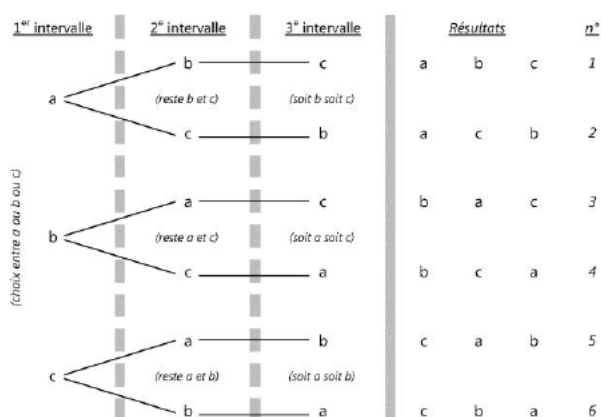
$1^{er}$ intervalle

$2^{e}$ intervalle

$3^{e}$ intervalle

Résultats

n°

(choix entre a ou b ou c)

a

b — c

(reste b et c)

(soit b soit c)

c — b

b

a — c

(reste a et c)

(soit a soit c)

c — a

c

a — b

(reste a et b)

(soit a soit b)

b — a

| | | | |
|---|---|---|---|
| a | b | c | 1 |
| a | c | b | 2 |
| b | a | c | 3 |
| b | c | a | 4 |
| c | a | b | 5 |
| c | b | a | 6 |